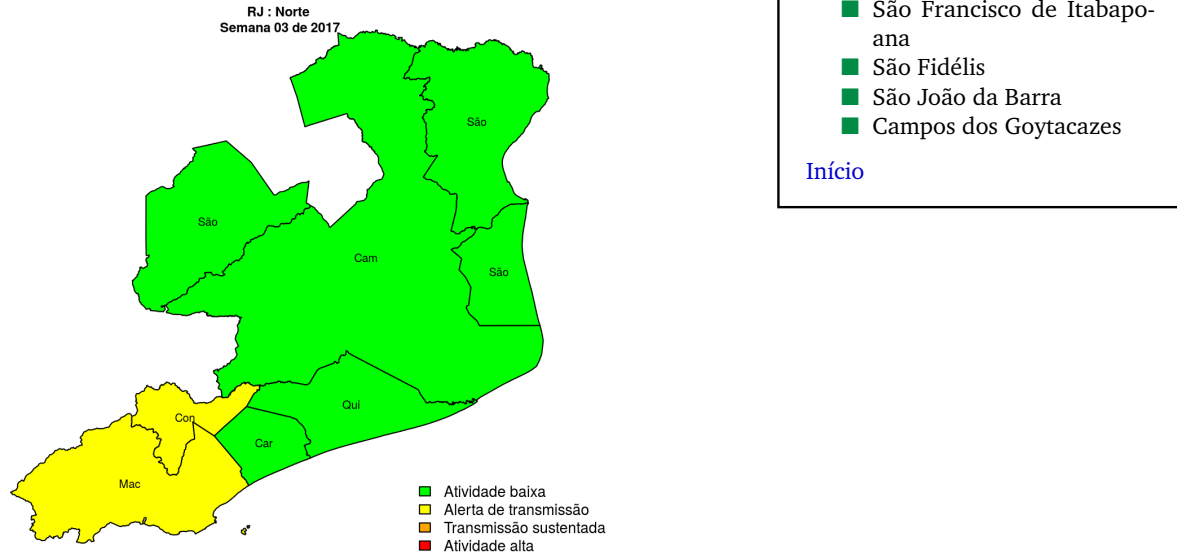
RJ : Norte
Semana 03 de 2017

São

São

Cam

São

Qui

Con

Car

Mac

Atividade baixa
Alerta de transmissão
Transmissão sustentada
Atividade alta

São Francisco de Itabapoana
São Fidélis
São João da Barra
Campos dos Goytacazes

Início